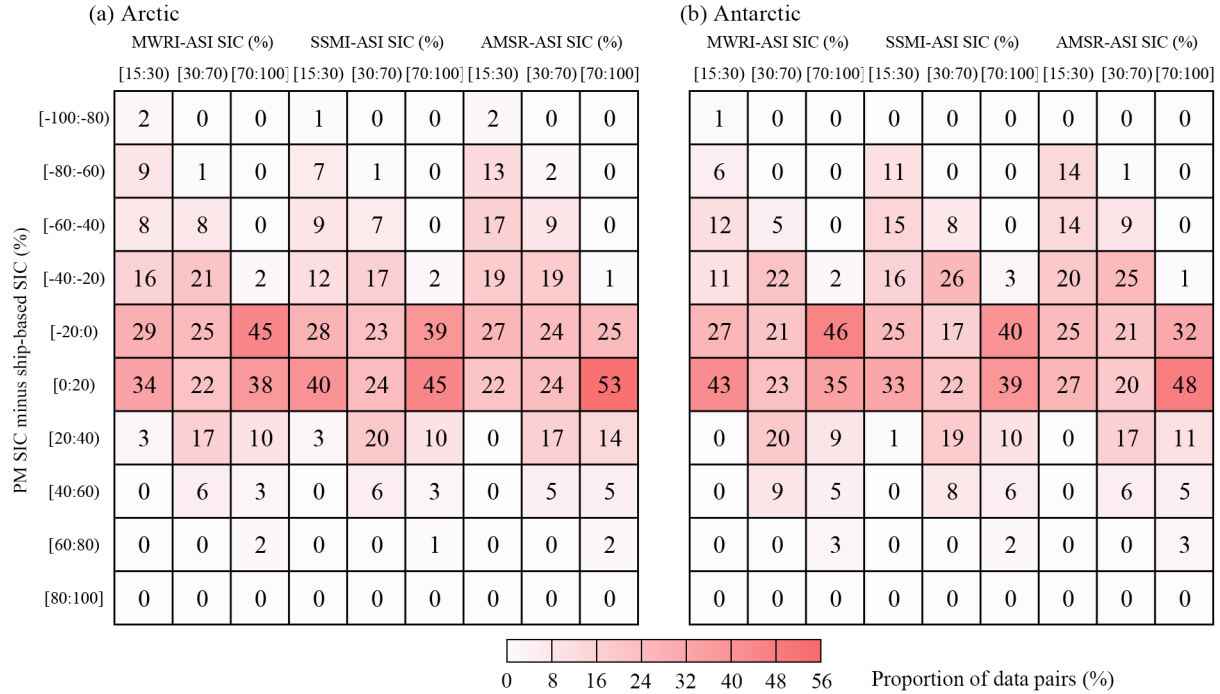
(a) Arctic

| PM SIC minus ship-based SIC (%) | MWRI-ASI SIC (%) [15:30) | MWRI-ASI SIC (%) [30:70) | MWRI-ASI SIC (%) [70:100] | SSMI-ASI SIC (%) [15:30) | SSMI-ASI SIC (%) [30:70) | SSMI-ASI SIC (%) [70:100] | AMSR-ASI SIC (%) [15:30) | AMSR-ASI SIC (%) [30:70) | AMSR-ASI SIC (%) [70:100] |
|---|---|---|---|---|---|---|---|---|---|
| [-100:-80) | 2 | 0 | 0 | 1 | 0 | 0 | 2 | 0 | 0 |
| [-80:-60) | 9 | 1 | 0 | 7 | 1 | 0 | 13 | 2 | 0 |
| [-60:-40) | 8 | 8 | 0 | 9 | 7 | 0 | 17 | 9 | 0 |
| [-40:-20) | 16 | 21 | 2 | 12 | 17 | 2 | 19 | 19 | 1 |
| [-20:0) | 29 | 25 | 45 | 28 | 23 | 39 | 27 | 24 | 25 |
| [0:20) | 34 | 22 | 38 | 40 | 24 | 45 | 22 | 24 | 53 |
| [20:40) | 3 | 17 | 10 | 3 | 20 | 10 | 0 | 17 | 14 |
| [40:60) | 0 | 6 | 3 | 0 | 6 | 3 | 0 | 5 | 5 |
| [60:80) | 0 | 0 | 2 | 0 | 0 | 1 | 0 | 0 | 2 |
| [80:100] | 0 | 0 | 0 | 0 | 0 | 0 | 0 | 0 | 0 |

(b) Antarctic

| PM SIC minus ship-based SIC (%) | MWRI-ASI SIC (%) [15:30) | MWRI-ASI SIC (%) [30:70) | MWRI-ASI SIC (%) [70:100] | SSMI-ASI SIC (%) [15:30) | SSMI-ASI SIC (%) [30:70) | SSMI-ASI SIC (%) [70:100] | AMSR-ASI SIC (%) [15:30) | AMSR-ASI SIC (%) [30:70) | AMSR-ASI SIC (%) [70:100] |
|---|---|---|---|---|---|---|---|---|---|
| [-100:-80) | 1 | 0 | 0 | 0 | 0 | 0 | 0 | 0 | 0 |
| [-80:-60) | 6 | 0 | 0 | 11 | 0 | 0 | 14 | 1 | 0 |
| [-60:-40) | 12 | 5 | 0 | 15 | 8 | 0 | 14 | 9 | 0 |
| [-40:-20) | 11 | 22 | 2 | 16 | 26 | 3 | 20 | 25 | 1 |
| [-20:0) | 27 | 21 | 46 | 25 | 17 | 40 | 25 | 21 | 32 |
| [0:20) | 43 | 23 | 35 | 33 | 22 | 39 | 27 | 20 | 48 |
| [20:40) | 0 | 20 | 9 | 1 | 19 | 10 | 0 | 17 | 11 |
| [40:60) | 0 | 9 | 5 | 0 | 8 | 6 | 0 | 6 | 5 |
| [60:80) | 0 | 0 | 3 | 0 | 0 | 2 | 0 | 0 | 3 |
| [80:100] | 0 | 0 | 0 | 0 | 0 | 0 | 0 | 0 | 0 |

0 8 16 24 32 40 48 56
Proportion of data pairs (%)